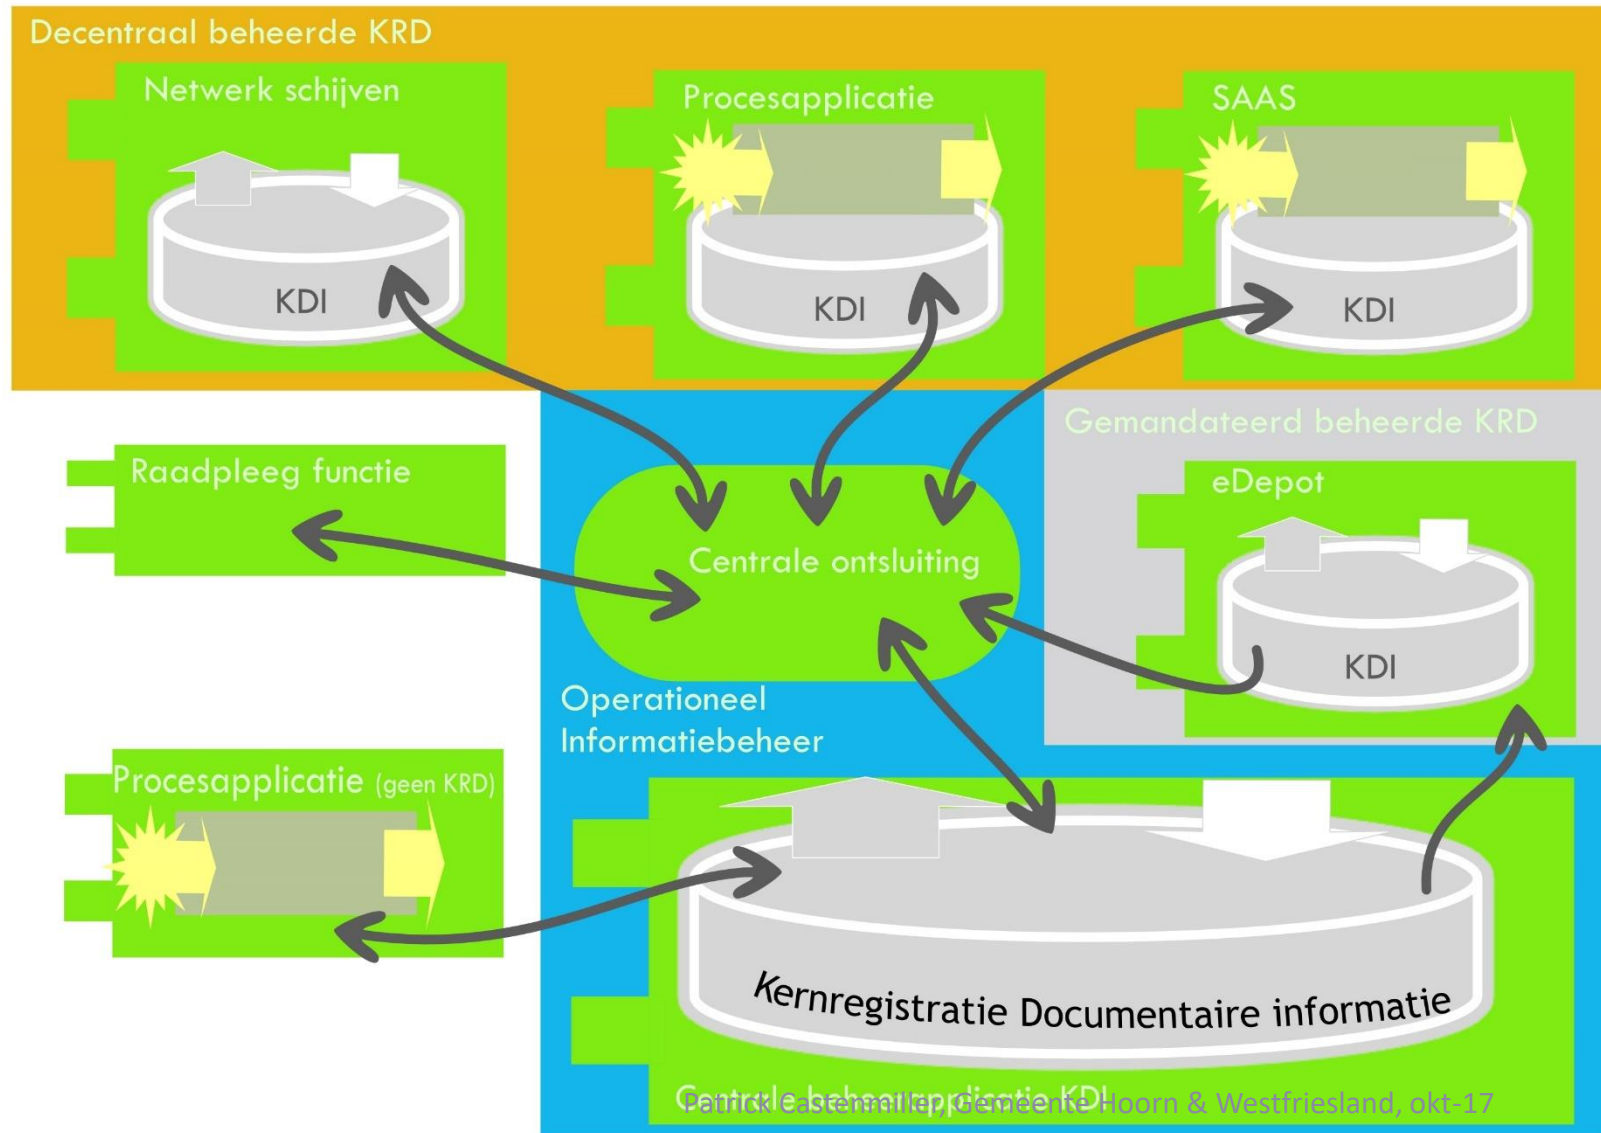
Decentraal beheerde KRD

Netwerk schijven

KDI

Procesapplicatie

KDI

SAAS

KDI

Gemandateerd beheerde KRD

eDepot

KDI

Raadpleeg functie

Centrale ontsluiting

Operationeel Informatiebeheer

Procesapplicatie (geen KRD)

Kernregistratie Documentaire informatie

Centrale beheerapplicatie KDI

Patrick Castenmiller, Gemeente Hoorn & Westfriesland, okt-17